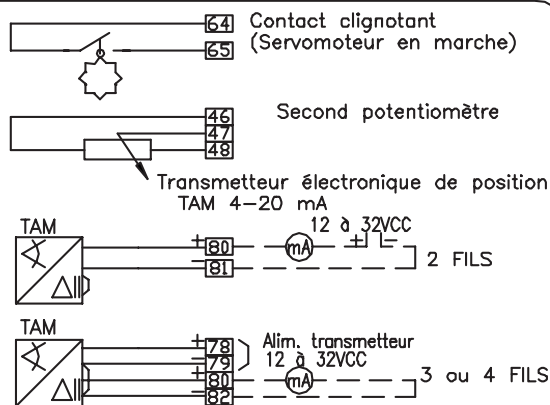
64 Contact clignotant
65 (Servomoteur en marche)

46
47
48
Second potentiomètre

Transmetteur électronique de position TAM 4-20 mA

TAM
+ 80
- 81
mA
12 à 32VCC
+ -
2 FILS

TAM
+ 78
- 79
+ 80
- 82
Alim. transmetteur 12 à 32VCC
mA
3 ou 4 FILS